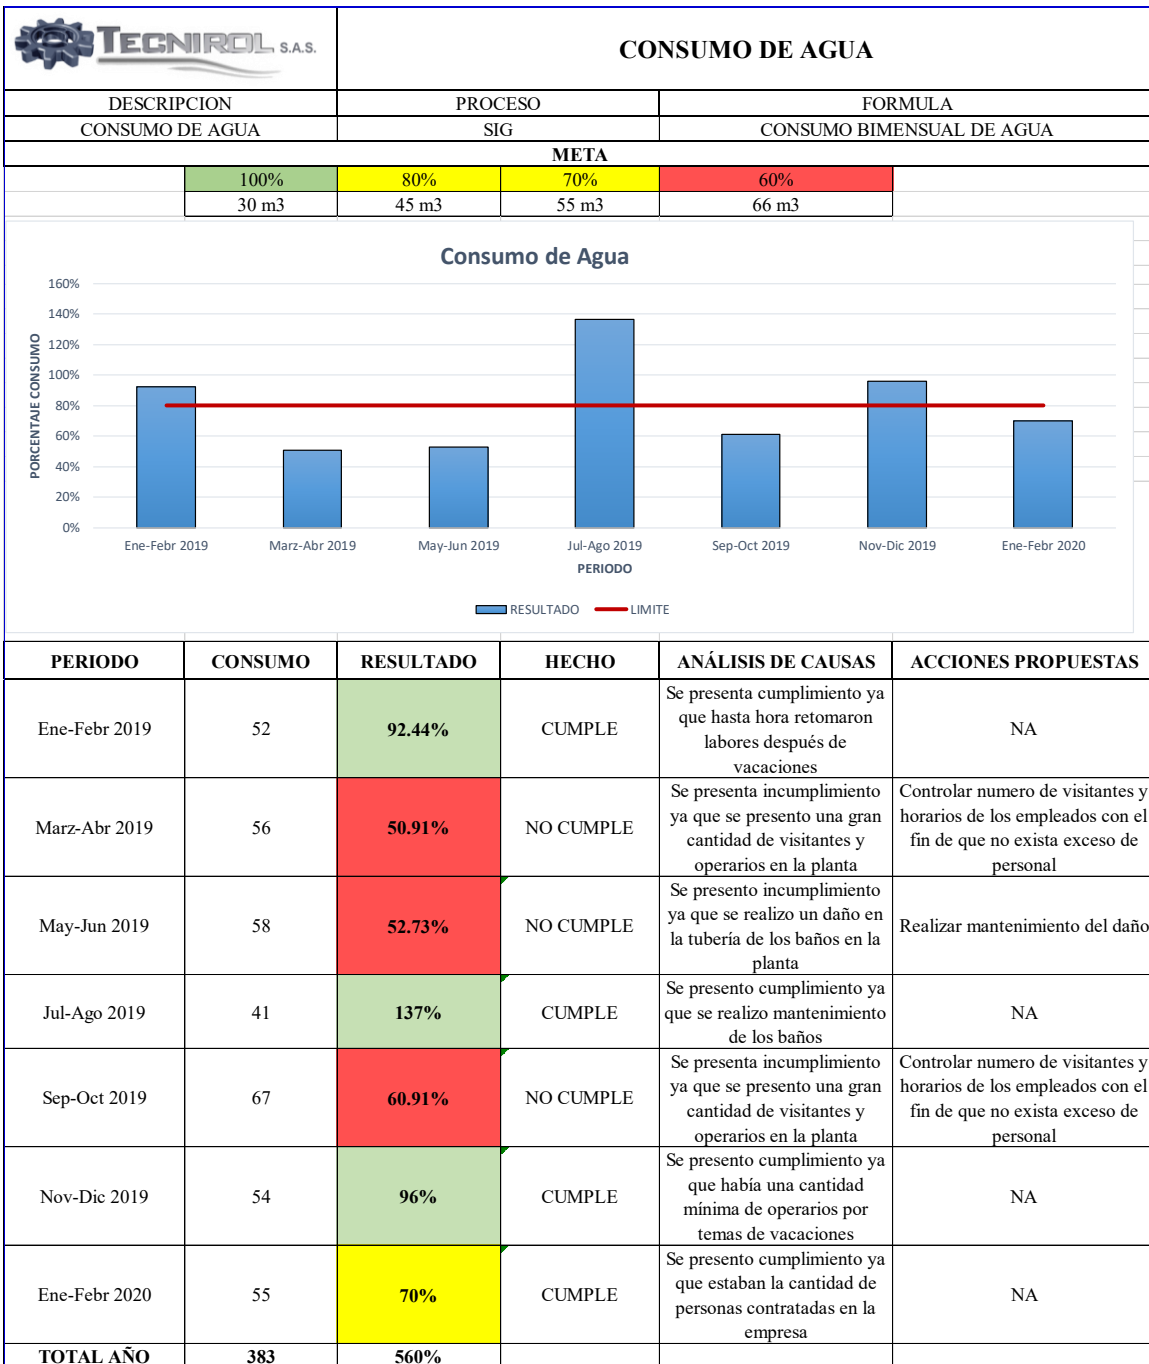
TECNIROL S.A.S.

CONSUMO DE AGUA

| DESCRIPCION | PROCESO | FORMULA |
|---|---|---|
| CONSUMO DE AGUA | SIG | CONSUMO BIMENSUAL DE AGUA |

META

| 100% | 80% | 70% | 60% |
|---|---|---|---|
| 30 m3 | 45 m3 | 55 m3 | 66 m3 |

Consumo de Agua

160%
140%
120%
100%
80%
60%
40%
20%
0%

PORCENTAJE CONSUMO

Ene-Febr 2019
Marz-Abr 2019
May-Jun 2019
Jul-Ago 2019
Sep-Oct 2019
Nov-Dic 2019
Ene-Febr 2020

PERIODO

RESULTADO LIMITE

| PERIODO | CONSUMO | RESULTADO | HECHO | ANÁLISIS DE CAUSAS | ACCIONES PROPUESTAS |
|---|---|---|---|---|---|
| Ene-Febr 2019 | 52 | 92.44% | CUMPLE | Se presenta cumplimiento ya que hasta hora retomaron labores después de vacaciones | NA |
| Marz-Abr 2019 | 56 | 50.91% | NO CUMPLE | Se presenta incumplimiento ya que se presento una gran cantidad de visitantes y operarios en la planta | Controlar numero de visitantes y horarios de los empleados con el fin de que no exista exceso de personal |
| May-Jun 2019 | 58 | 52.73% | NO CUMPLE | Se presento incumplimiento ya que se realizo un daño en la tubería de los baños en la planta | Realizar mantenimiento del daño |
| Jul-Ago 2019 | 41 | 137% | CUMPLE | Se presento cumplimiento ya que se realizo mantenimiento de los baños | NA |
| Sep-Oct 2019 | 67 | 60.91% | NO CUMPLE | Se presenta incumplimiento ya que se presento una gran cantidad de visitantes y operarios en la planta | Controlar numero de visitantes y horarios de los empleados con el fin de que no exista exceso de personal |
| Nov-Dic 2019 | 54 | 96% | CUMPLE | Se presento cumplimiento ya que había una cantidad mínima de operarios por temas de vacaciones | NA |
| Ene-Febr 2020 | 55 | 70% | CUMPLE | Se presento cumplimiento ya que estaban la cantidad de personas contratadas en la empresa | NA |
| TOTAL AÑO | 383 | 560% | | | |